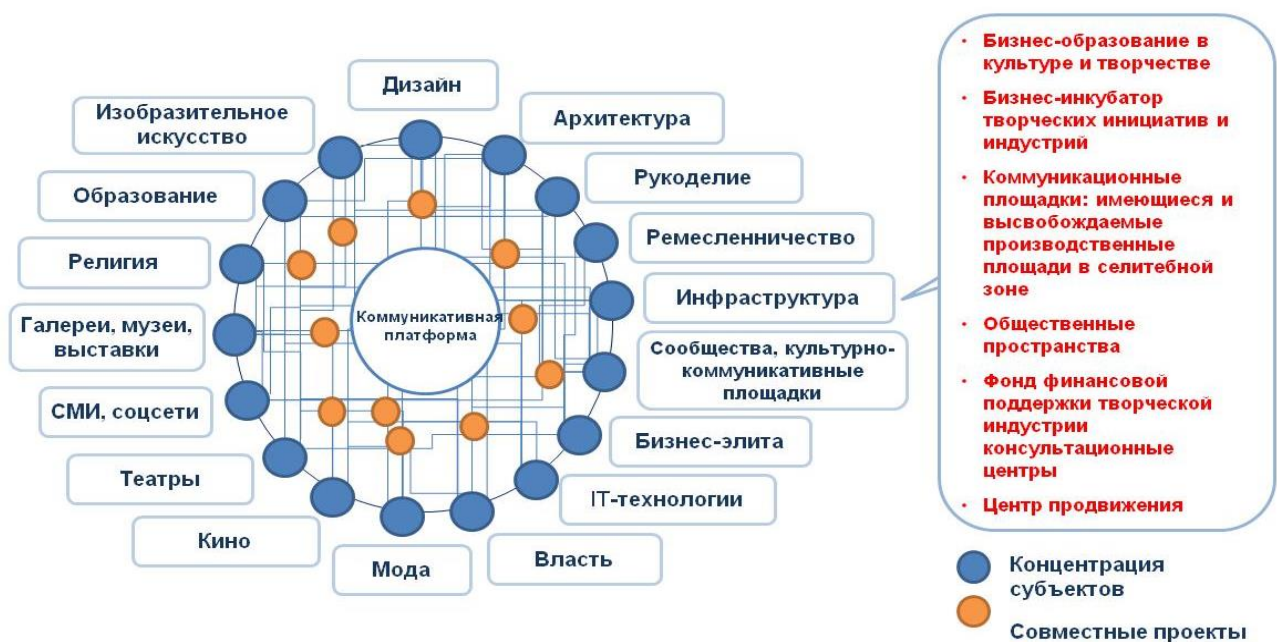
Изобразительное искусство

Дизайн

Архитектура

Рукоделие

Образование

Ремесленничество

Религия

Инфраструктура

Галереи, музеи, выставки

Коммуникативная платформа

Сообщества, культурно-коммуникативные площадки

СМИ, соцсети

Бизнес-элита

Театры

IT-технологии

Кино

Мода

Власть

• Бизнес-образование в культуре и творчестве
• Бизнес-инкубатор творческих инициатив и индустрий
• Коммуникационные площадки: имеющиеся и высвобождаемые производственные площади в селитебной зоне
• Общественные пространства
• Фонд финансовой поддержки творческой индустрии консультационные центры
• Центр продвижения

Концентрация субъектов

Совместные проекты